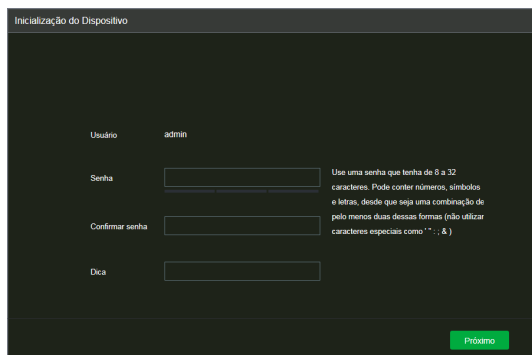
Inicialização do Dispositivo

Usuário admin

Senha

Use uma senha que tenha de 8 a 32 caracteres. Pode conter números, símbolos e letras, desde que seja uma combinação de pelo menos duas dessas formas (não utilizar caracteres especiais como ' " : ; & )

Confirmar senha

Dica

Próximo